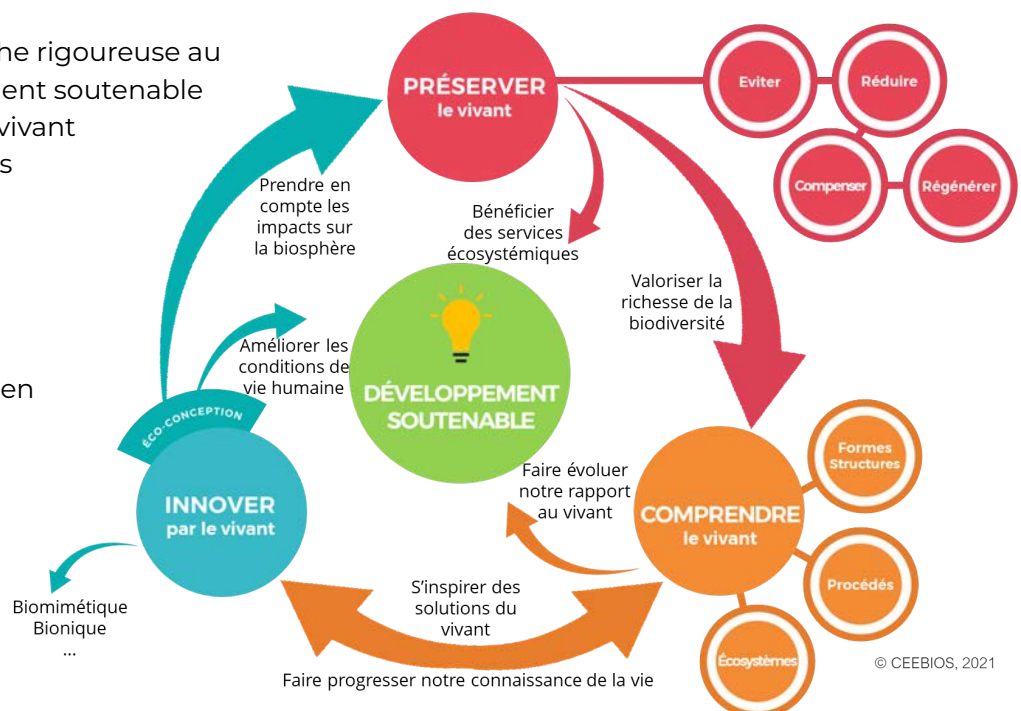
ne rigoureuse au
ent soutenable
vivant
s

en

PRÉSERVER
le vivant

Eviter
Réduire
Compenser
Régénérer

Prendre en compte les impacts sur la biosphère

Bénéficier des services écosystémiques

Valoriser la richesse de la biodiversité

Améliorer les conditions de vie humaine

DÉVELOPPEMENT SOUTENABLE

ÉCO-CONCEPTION

INNOVER
par le vivant

Faire évoluer notre rapport au vivant

COMPRENDRE
le vivant

Formes
Structures
Procédés
Écosystèmes

Biomimétique
Bionique
...

S'inspirer des solutions du vivant

Faire progresser notre connaissance de la vie

© CEEBIOS, 2021